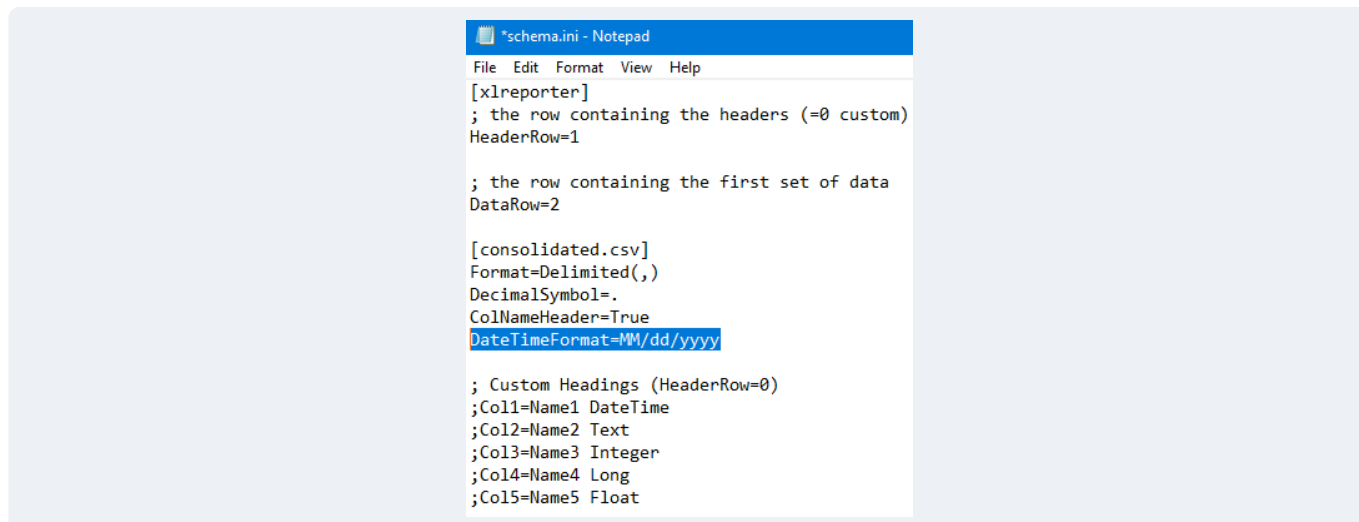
*schema.ini - Notepad

File Edit Format View Help

[xlreporter]
; the row containing the headers (=0 custom)
HeaderRow=1

; the row containing the first set of data
DataRow=2

[consolidated.csv]
Format=Delimited(,)
DecimalSymbol=.
ColNameHeader=True
DateTimeFormat=MM/dd/yyyy

; Custom Headings (HeaderRow=0)
;Col1=Name1 DateTime
;Col2=Name2 Text
;Col3=Name3 Integer
;Col4=Name4 Long
;Col5=Name5 Float